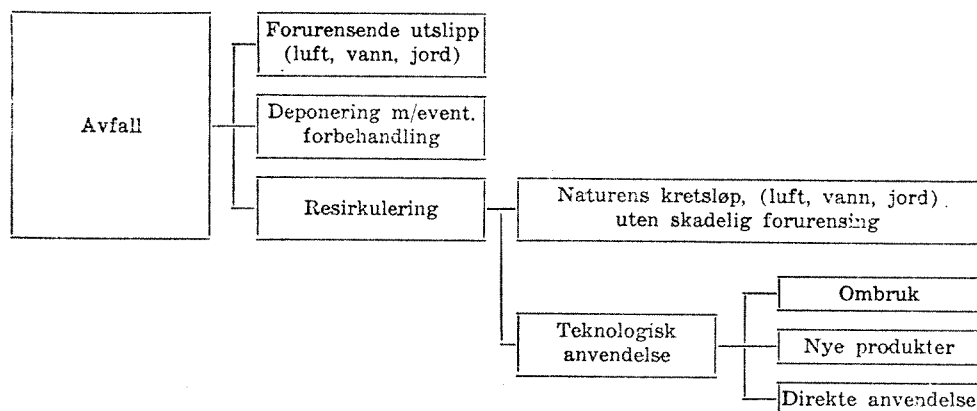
Avfall

Forurensende utslipp (luft, vann, jord)

Deponering m/event. forbehandling

Resirkulering

Naturens kretsløp, (luft, vann, jord) uten skadelig forurensing

Teknologisk anvendelse

Ombruk

Nye produkter

Direkte anvendelse